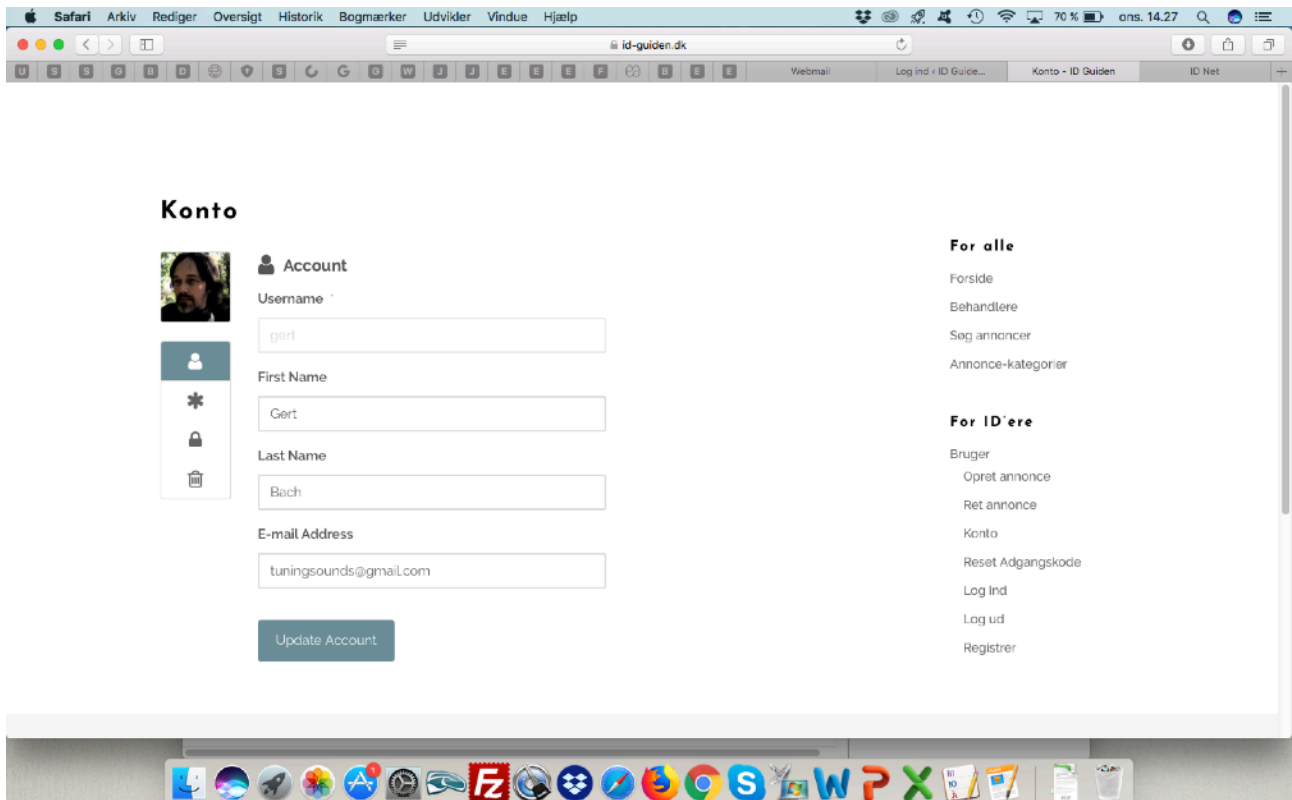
Safari Arkiv Rediger Oversigt Historik Bogmærker Udvikler Vindue Hjælp 70 % ons. 14.27

id-guiden.dk

U S S G B D S G G W J J E E E F B E E Webmail Log ind ‹ ID Guide... Konto - ID Guiden ID Net

Konto

Account

Username *

gert

First Name

Gert

Last Name

Bach

E-mail Address

tuningsounds@gmail.com

Update Account

For alle

Forside

Behandlere

Søg annoncer

Annonce-kategorier

For ID´ere

Bruger

Opret annonce

Ret annonce

Konto

Reset Adgangskode

Log Ind

Log ud

Registrer